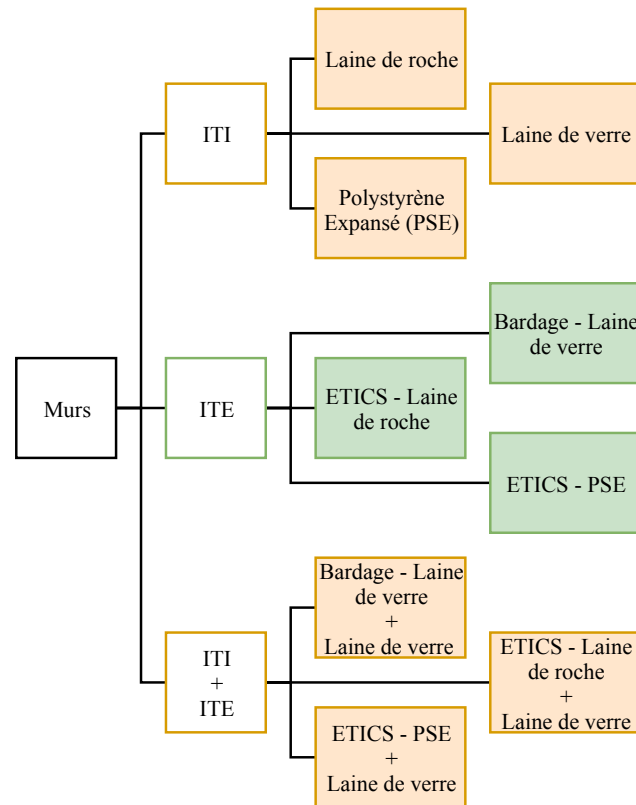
Murs

ITI

Laine de roche

Laine de verre

Polystyrène Expansé (PSE)

ITE

Bardage - Laine de verre

ETICS - Laine de roche

ETICS - PSE

ITI
+
ITE

Bardage - Laine de verre
+
Laine de verre

ETICS - Laine de roche
+
Laine de verre

ETICS - PSE
+
Laine de verre